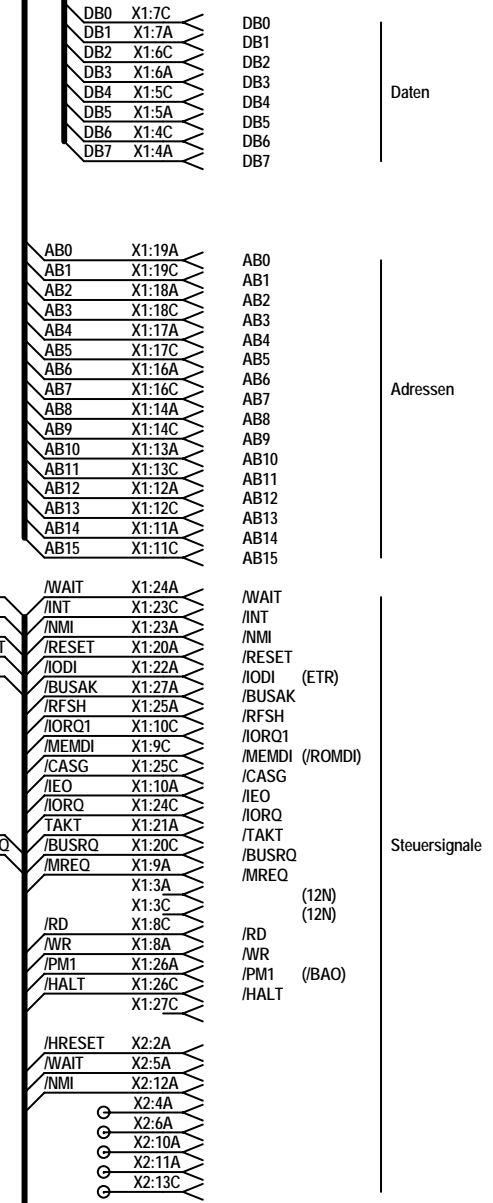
| | | | |
|---|---|---|---|
| DB0 | X1:7C | DB0 | |
| DB1 | X1:7A | DB1 | |
| DB2 | X1:6C | DB2 | |
| DB3 | X1:6A | DB3 | |
| DB4 | X1:5C | DB4 | Daten |
| DB5 | X1:5A | DB5 | |
| DB6 | X1:4C | DB6 | |
| DB7 | X1:4A | DB7 | |

| | | | |
|---|---|---|---|
| AB0 | X1:19A | AB0 | |
| AB1 | X1:19C | AB1 | |
| AB2 | X1:18A | AB2 | |
| AB3 | X1:18C | AB3 | |
| AB4 | X1:17A | AB4 | |
| AB5 | X1:17C | AB5 | |
| AB6 | X1:16A | AB6 | |
| AB7 | X1:16C | AB7 | Adressen |
| AB8 | X1:14A | AB8 | |
| AB9 | X1:14C | AB9 | |
| AB10 | X1:13A | AB10 | |
| AB11 | X1:13C | AB11 | |
| AB12 | X1:12A | AB12 | |
| AB13 | X1:12C | AB13 | |
| AB14 | X1:11A | AB14 | |
| AB15 | X1:11C | AB15 | |

T

Q

| | | | |
|---|---|---|---|
| /WAIT | X1:24A | /WAIT | |
| /INT | X1:23C | /INT | |
| /NMI | X1:23A | /NMI | |
| /RESET | X1:20A | /RESET | |
| /IODI | X1:22A | /IODI (ETR) | |
| /BUSAK | X1:27A | /BUSAK | |
| /RFSH | X1:25A | /RFSH | |
| /IORQ1 | X1:10C | /IORQ1 | |
| /MEMDI | X1:9C | /MEMDI (/ROMDI) | |
| /CASG | X1:25C | /CASG | |
| /IEO | X1:10A | /IEO | |
| /IORQ | X1:24C | /IORQ | |
| TAKT | X1:21A | /TAKT | Steuersignale |
| /BUSRQ | X1:20C | /BUSRQ | |
| /MREQ | X1:9A | /MREQ | |
| | X1:3A | (12N) | |
| | X1:3C | (12N) | |
| /RD | X1:8C | /RD | |
| /WR | X1:8A | /WR | |
| /PM1 | X1:26A | /PM1 (/BAO) | |
| /HALT | X1:26C | /HALT | |
| | X1:27C | | |
| /HRESET | X2:2A | | |
| /WAIT | X2:5A | | |
| /NMI | X2:12A | | |
| | X2:4A | | |
| | X2:6A | | |
| | X2:10A | | |
| | X2:11A | | |
| | X2:13C | | |